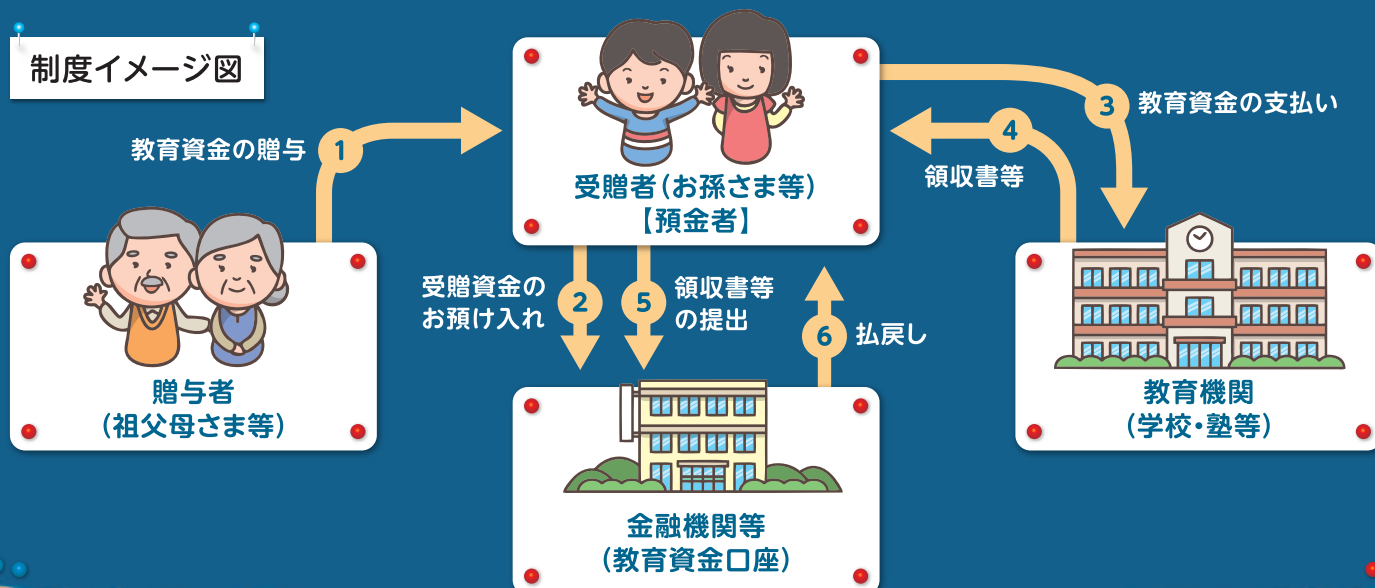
制度イメージ図

教育資金の贈与 1

受贈者(お孫さま等)
【預金者】

3 教育資金の支払い

4
領収書等

贈与者
(祖父母さま等)

受贈資金の
お預け入れ 2

5 領収書等
の提出

6 払戻し

教育機関
(学校・塾等)

金融機関等
(教育資金口座)